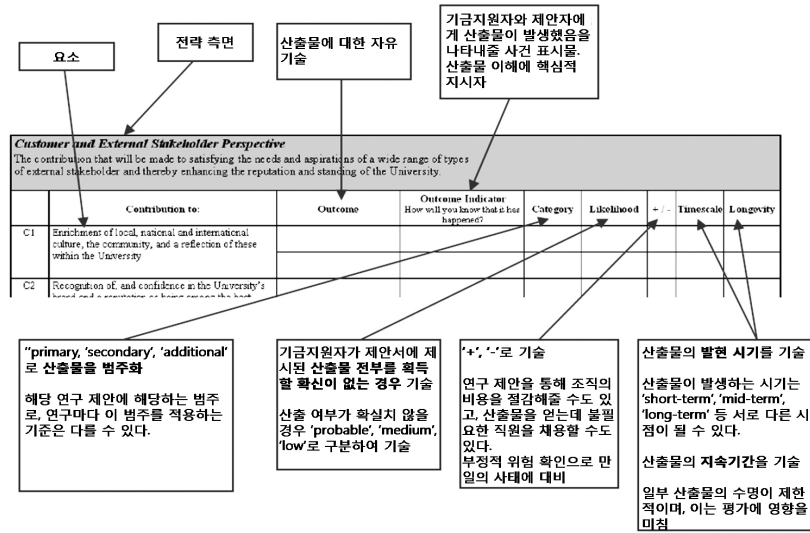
요소

전략 측면

산출물에 대한 자유 기술

기금지원자와 제안자에게 산출물이 발생했음을 나타내줄 사건 표시물. 산출물 이해에 핵심적 지시자

Customer and External Stakeholder Perspective
The contribution that will be made to satisfying the needs and aspirations of a wide range of types of external stakeholder and thereby enhancing the reputation and standing of the University.

| | Contribution to: | Outcome | Outcome Indicator How will you know that it has happened? | Category | Likelihood | + / - | Timescale | Longevity |
|---|---|---|---|---|---|---|---|---|
| C1 | Enrichment of local, national and international culture, the community, and a reflection of these within the University | | | | | | | |
| C2 | Recognition of, and confidence in the University's brand and a reputation as being among the best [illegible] | | | | | | | |

"primary, 'secondary', 'additional' 로 산출물을 범주화

해당 연구 제안에 해당하는 범주로, 연구마다 이 범주를 적용하는 기준은 다를 수 있다.

기금지원자가 제안서에 제시된 산출물 전부를 획득할 확신이 없는 경우 기술

산출 여부가 확실치 않을 경우 'probable', 'medium', 'low'로 구분하여 기술

'+', '-'로 기술

연구 제안을 통해 조직의 비용을 절감해줄 수도 있고, 산출물을 얻는데 불필요한 직원을 채용할 수도 있다.
부정적 위험 확인으로 만일의 사태에 대비

산출물의 발현 시기를 기술

산출물이 발생하는 시기는 'short-term', 'mid-term', 'long-term' 등 서로 다른 시점이 될 수 있다.

산출물의 지속기간을 기술

일부 산출물의 수명이 제한적이며, 이는 평가에 영향을 미침